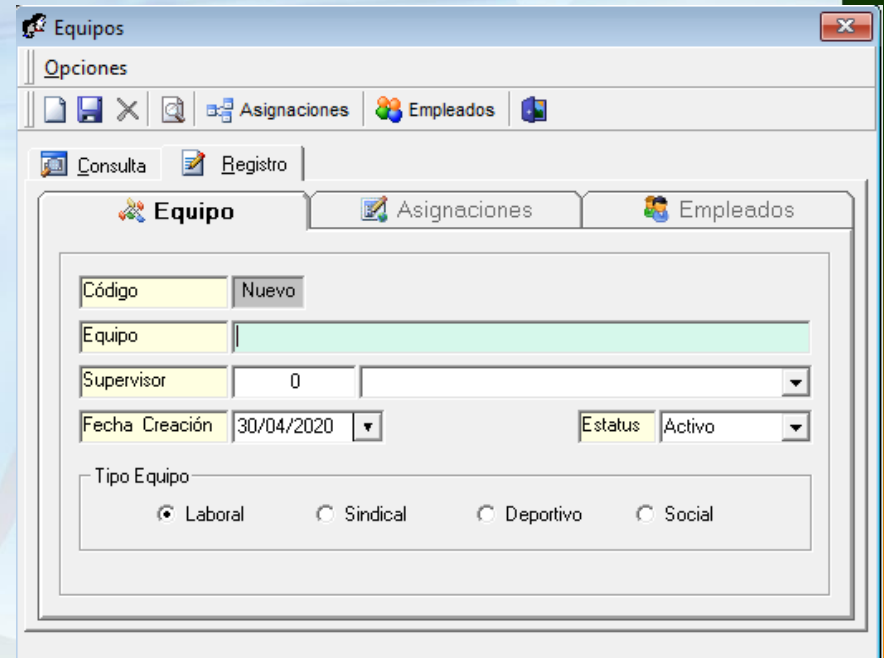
Equipos

Opciones

Asignaciones | Empleados

Consulta | Registro

Equipo | Asignaciones | Empleados

Código | Nuevo

Equipo

Supervisor | 0

Fecha Creación | 30/04/2020

Estatus | Activo

Tipo Equipo

Laboral | Sindical | Deportivo | Social